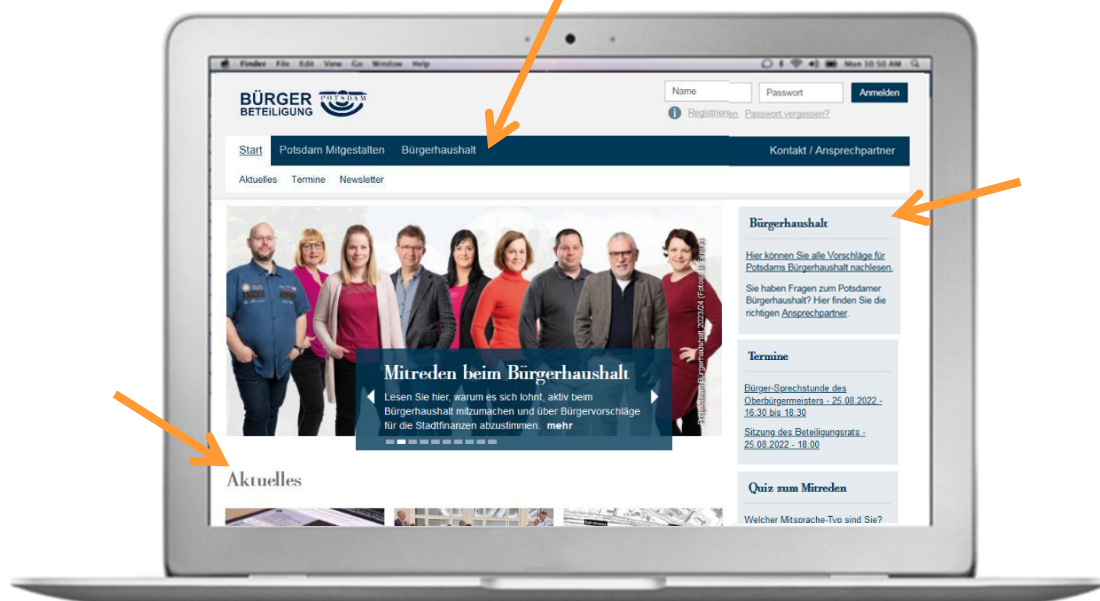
Finder File Edit View Go Window Help

Mon 10:50 AM

BÜRGER BETEILIGUNG POTSDAM

Name

Passwort

Anmelden

Registrieren

Passwort vergessen?

Start Potsdam Mitgestalten Bürgerhaushalt

Kontakt / Ansprechpartner

Aktuelles Termine Newsletter

Mitreden beim Bürgerhaushalt

Lesen Sie hier, warum es sich lohnt, aktiv beim Bürgerhaushalt mitzumachen und über Bürgervorschläge für die Stadtfinanzen abzustimmen. mehr

Bürgerhaushalt 2023/24 (Foto: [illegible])

Bürgerhaushalt

Hier können Sie alle Vorschläge für Potsdams Bürgerhaushalt nachlesen.

Sie haben Fragen zum Potsdamer Bürgerhaushalt? Hier finden Sie die richtigen Ansprechpartner.

Termine

Bürger-Sprechstunde des Oberbürgermeisters - 25.08.2022 - 16:30 bis 18:30

Sitzung des Beteiligungsrats - 25.08.2022 - 18:00

Quiz zum Mitreden

Welcher Mitsprache-Typ sind Sie?

Aktuelles